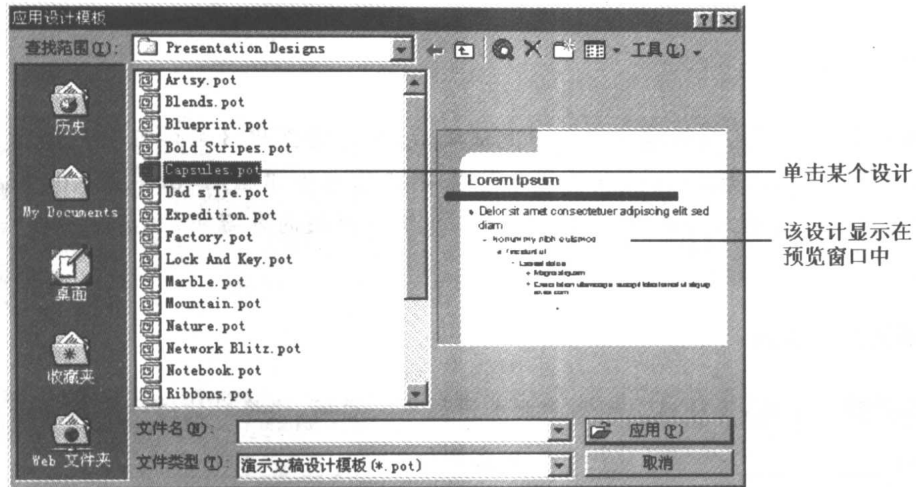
应用设计模板

查找范围(I): Presentation Designs

工具(L)

历史

My Documents

桌面

收藏夹

Web 文件夹

Artsy.pot
Blends.pot
Blueprint.pot
Bold Stripes.pot
Capsules.pot
Dad's Tie.pot
Expedition.pot
Factory.pot
Lock And Key.pot
Marble.pot
Mountain.pot
Nature.pot
Network Blitz.pot
Notebook.pot
Ribbons.pot

Lorem Ipsum

Delor sit amet consectetuer adipiscing elit sed diam

Nonummy nibh euismod

Tincidunt ut

Laoreet dolore

Magna aliquam

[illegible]

单击某个设计

该设计显示在预览窗口中

文件名(N):

应用(P)

文件类型(T): 演示文稿设计模板(*.pot)

取消